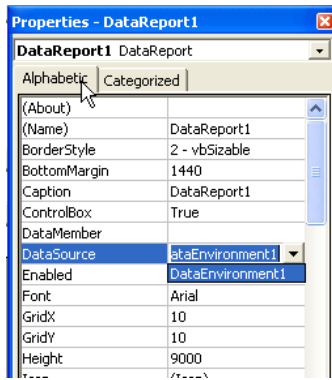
Properties - DataReport1

DataReport1 DataReport

Alphabetic | Categorized

| | |
|---|---|
| (About) | |
| (Name) | DataReport1 |
| BorderStyle | 2 - vbSizable |
| BottomMargin | 1440 |
| Caption | DataReport1 |
| ControlBox | True |
| DataMember | |
| DataSource | ataEnvironment1 |
| Enabled | DataEnvironment1 |
| Font | Arial |
| GridX | 10 |
| GridY | 10 |
| Height | 9000 |
| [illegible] | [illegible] |